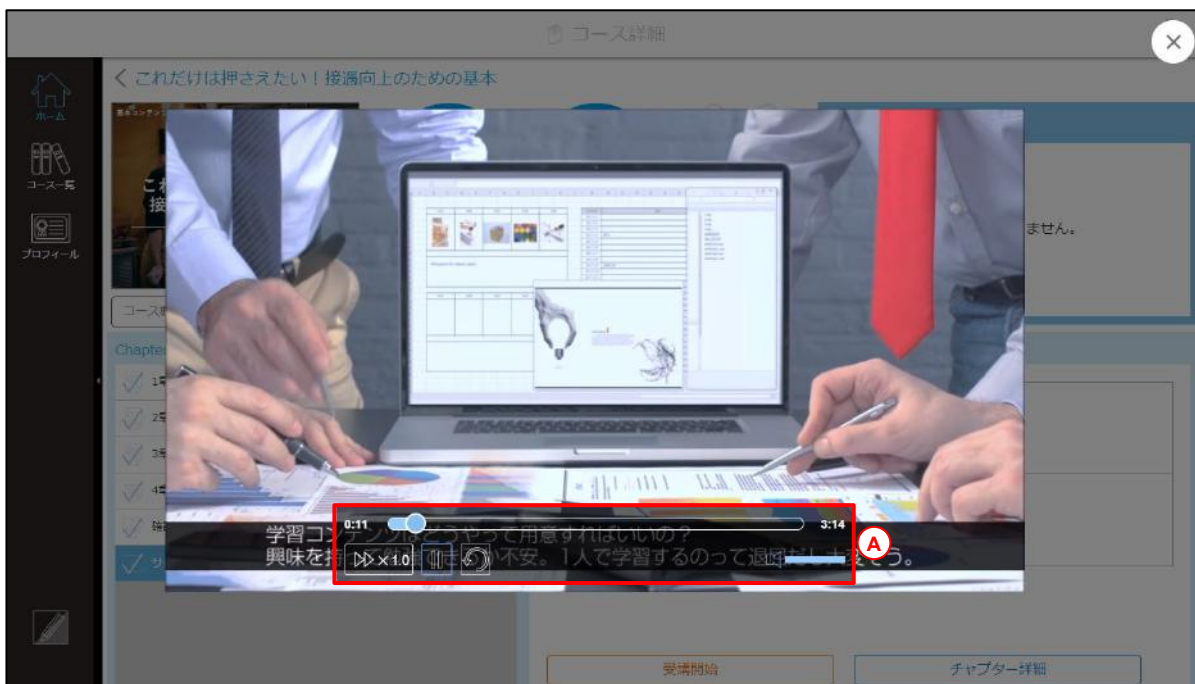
コース詳細

< これだけは押さえたい！接遇向上のための基本

ホーム

コース一覧

プロフィール

ません。

Chapter

0:11

3:14

A

学習コン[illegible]はどうやって用意すればいいの？

興味を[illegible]か不安。1人で学習するのって退屈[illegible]そう。

×1.0

受講開始

チャプター詳細